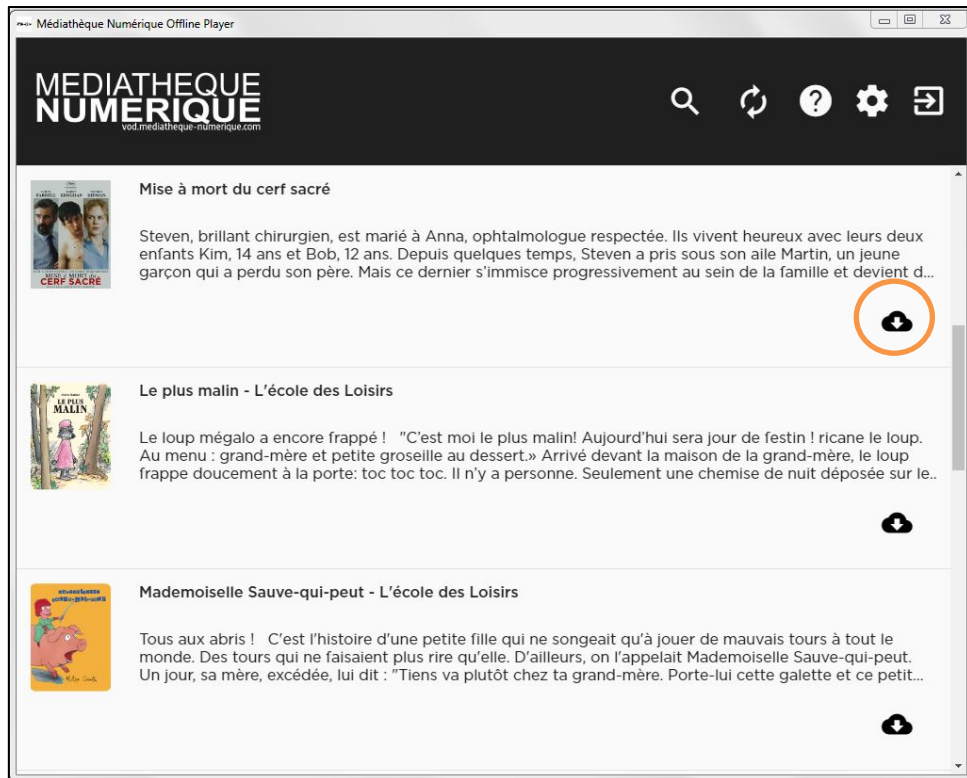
Médiathèque Numérique Offline Player

MEDIATHEQUE
NUMERIQUE
vod.mediatheque-numerique.com

CERF SACRÉ

Mise à mort du cerf sacré

Steven, brillant chirurgien, est marié à Anna, ophtalmologue respectée. Ils vivent heureux avec leurs deux enfants Kim, 14 ans et Bob, 12 ans. Depuis quelques temps, Steven a pris sous son aile Martin, un jeune garçon qui a perdu son père. Mais ce dernier s'immisce progressivement au sein de la famille et devient d...

LE PLUS MALIN

Le plus malin - L'école des Loisirs

Le loup mégalo a encore frappé ! "C'est moi le plus malin! Aujourd'hui sera jour de festin ! ricane le loup. Au menu : grand-mère et petite groseille au dessert.» Arrivé devant la maison de la grand-mère, le loup frappe doucement à la porte: toc toc toc. Il n'y a personne. Seulement une chemise de nuit déposée sur le..

Mademoiselle Sauve-qui-peut - L'école des Loisirs

Tous aux abris ! C'est l'histoire d'une petite fille qui ne songeait qu'à jouer de mauvais tours à tout le monde. Des tours qui ne faisaient plus rire qu'elle. D'ailleurs, on l'appelait Mademoiselle Sauve-qui-peut. Un jour, sa mère, excédée, lui dit : "Tiens va plutôt chez ta grand-mère. Porte-lui cette galette et ce petit...